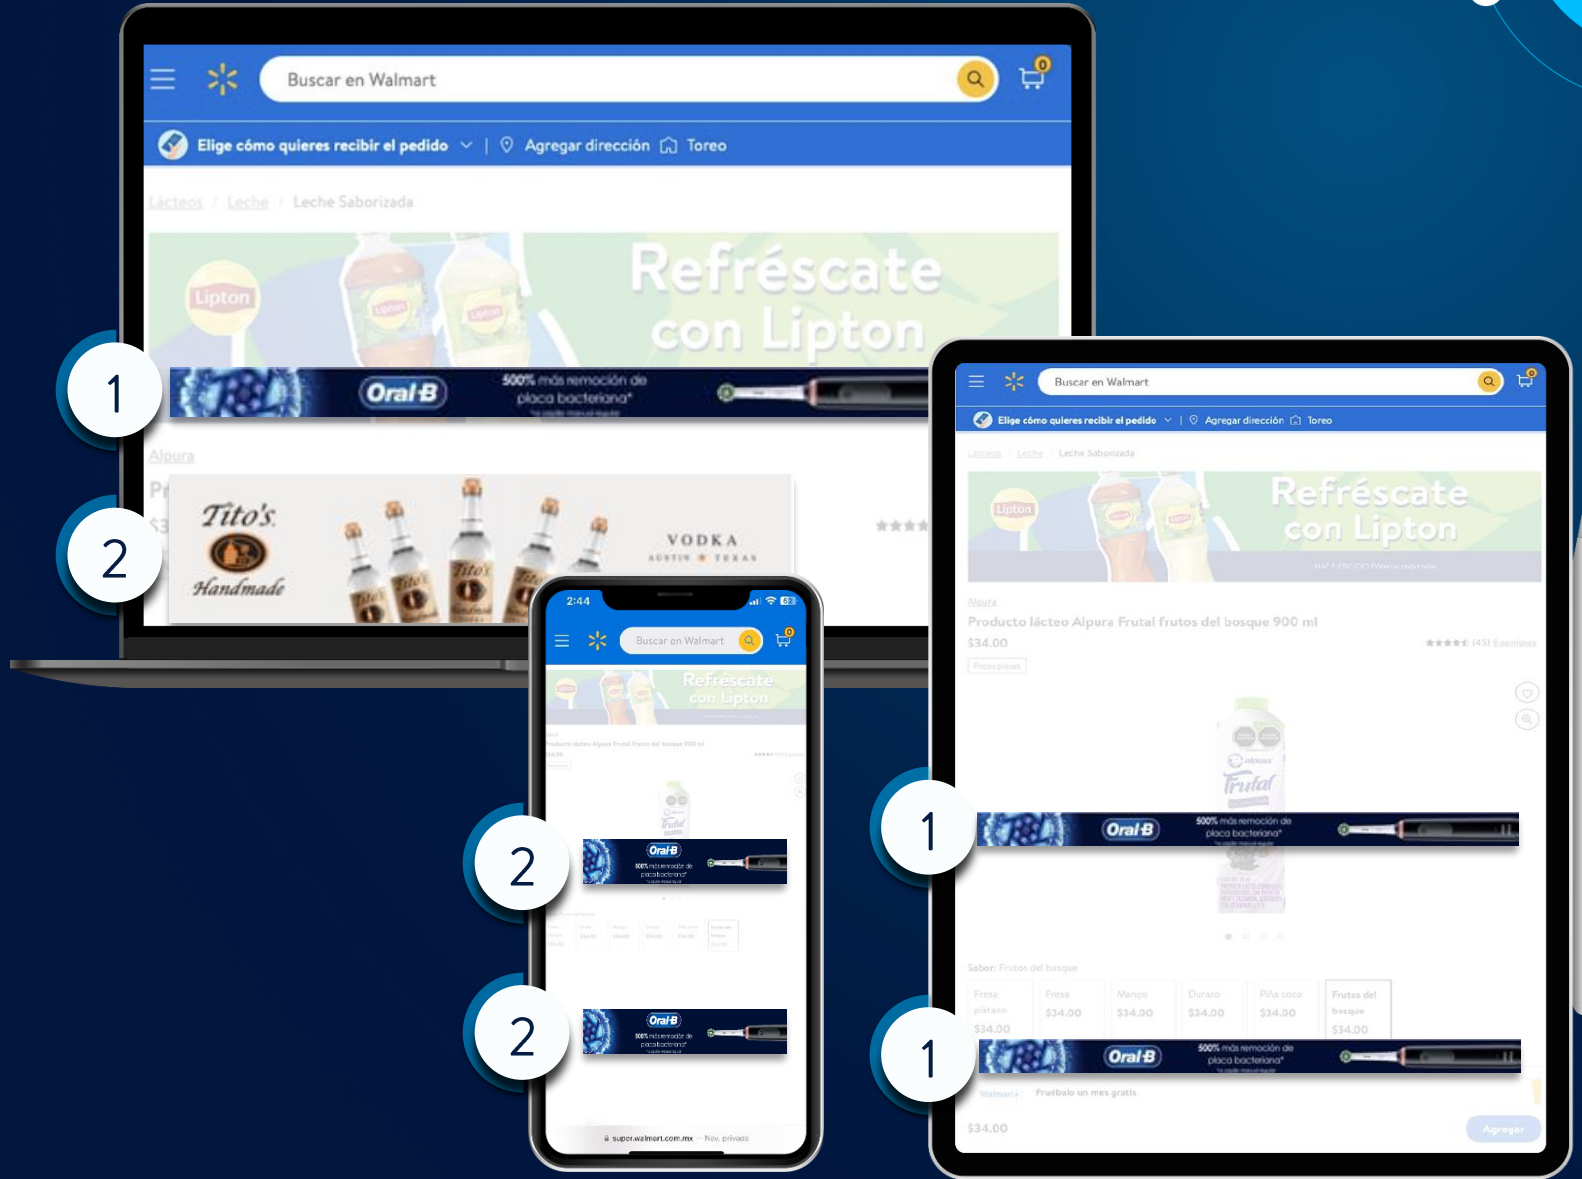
Buscar en Walmart
0
Elige cómo quieres recibir el pedido | Agregar dirección Toreo
Lácteos / Leche / Leche Saborizada
Lipton
Refréscate con Lipton
1
Oral-B
500% más remoción de placa bacteriana*
Alpura
2
Tito's Handmade
VODKA
AUSTIN TEXAS

2:44
Buscar en Walmart
Refréscate con Lipton
2
Oral-B
500% más remoción de placa bacteriana*
2
Oral-B
500% más remoción de placa bacteriana*
super.walmart.com.mx

Buscar en Walmart
Elige cómo quieres recibir el pedido | Agregar dirección Toreo
Lácteos / Leche / Leche Saborizada
Lipton
Refréscate con Lipton
Alpura
Producto lácteo Alpura Frutal frutos del bosque 900 ml
$34.00
Pocas piezas
1
Oral-B
500% más remoción de placa bacteriana*
Sabor: Frutos del bosque
Fresa plátano $34.00
Fresa $34.00
Mango $34.00
Durazno $34.00
Piña coco $34.00
Frutos del bosque $34.00
1
Oral-B
500% más remoción de placa bacteriana*
Pruébalo un mes gratis
$34.00
Agregar